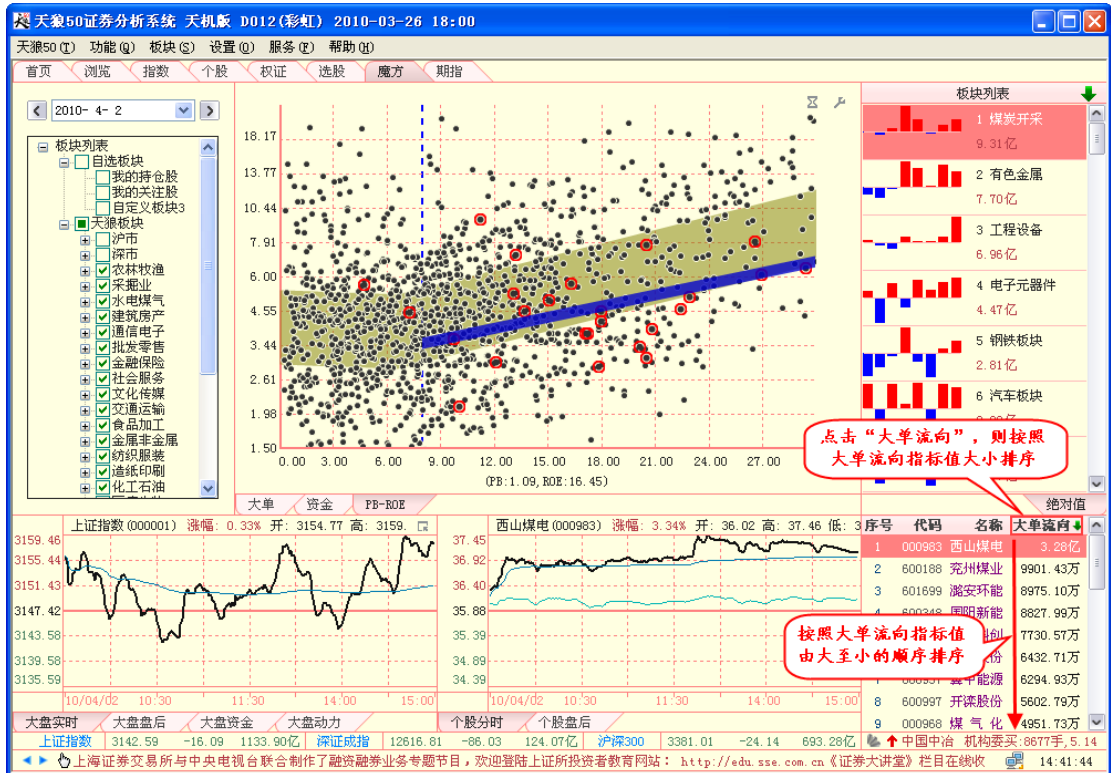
天狼50证券分析系统 天机版 D012(彩虹) 2010-03-26 18:00

天狼50(T) 功能(G) 板块(S) 设置(U) 服务(F) 帮助(H)

首页 浏览 指数 个股 权证 选股 魔方 期指

2010- 4- 2

板块列表
自选板块
我的持仓股
我的关注股
自定义板块3
天狼板块
沪市
深市
农林牧渔
采掘业
水电煤气
建筑房产
通信电子
批发零售
金融保险
社会服务
文化传媒
交通运输
食品加工
金属非金属
纺织服装
造纸印刷
化工石油

18.17
13.77
10.44
7.91
6.00
4.55
3.44
2.61
1.98
1.50
0.00 3.00 6.00 9.00 12.00 15.00 18.00 21.00 24.00 27.00
(PB:1.09,ROE:16.45)

大单 资金 PB-ROE

板块列表
1 煤炭开采 9.31亿
2 有色金属 7.70亿
3 工程设备 6.96亿
4 电子元器件 4.47亿
5 钢铁板块 2.81亿
6 汽车板块

点击“大单流向”，则按照大单流向指标值大小排序

绝对值

上证指数(000001) 涨幅: 0.33% 开: 3154.77 高: 3159.
3159.46
3155.44
3151.43
3147.42
3143.58
3139.58
3135.59
10/04/02 10:30 11:30 14:00 15:00

西山煤电(000983) 涨幅: 3.34% 开: 36.02 高: 37.46 低: 3
37.45
36.92
36.40
35.88
35.39
34.89
34.39

| 序号 | 代码 | 名称 | 大单流向 |
|---|---|---|---|
| 1 | 000983 | 西山煤电 | 3.28亿 |
| 2 | 600188 | 兖州煤业 | 9901.43万 |
| 3 | 601699 | 潞安环能 | 8975.10万 |
| 4 | 600348 | 国阳新能 | 8827.99万 |
| 5 | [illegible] | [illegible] | 7730.57万 |
| 6 | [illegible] | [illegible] | 6432.71万 |
| 7 | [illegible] | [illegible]能源 | 6294.93万 |
| 8 | 600997 | 开滦股份 | 5602.79万 |
| 9 | 600968 | 煤 气 化 | 4951.73万 |

按照大单流向指标值由大至小的顺序排序

大盘实时 大盘盘后 大盘资金 大盘动力 个股分时 个股盘后

上证指数 3142.59 -16.09 1133.90亿 深证成指 12616.81 -86.03 124.07亿 沪深300 3381.01 -24.14 693.28亿 中国中冶 机构委买:8677手,5.14

上海证券交易所与中央电视台联合制作了融资融券业务专题节目，欢迎登陆上证所投资者教育网站：http://edu.sse.com.cn《证券大讲堂》栏目在线收 14:41:44